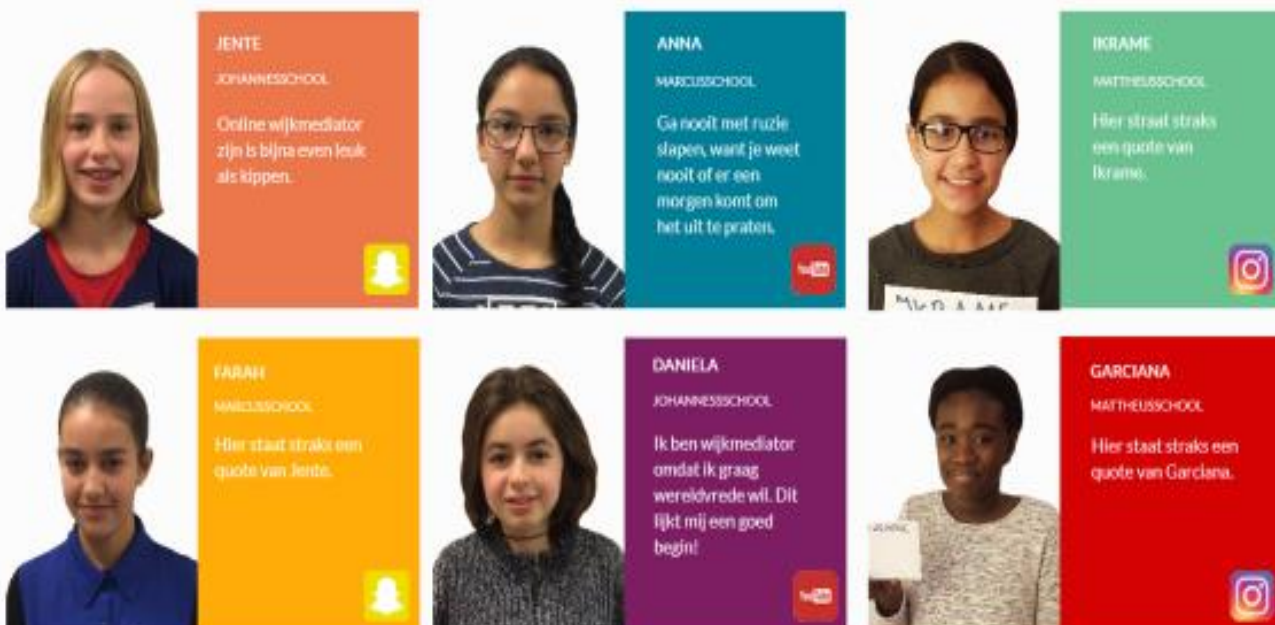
JENTE

JOHANNESSCHOOL

Online wijkmediator zijn is bijna even leuk als kippen.

ANNA

MARCUSSCHOOL

Ga nooit met ruzie slapen, want je weet nooit of er een morgen komt om het uit te praten.

YouTube

IKRAME

MATTHEUSSCHOOL

Hier staat straks een quote van Ikrame.

FARAH

MARCUSSCHOOL

Hier staat straks een quote van Jente.

DANIELA

JOHANNESSCHOOL

Ik ben wijkmediator omdat ik graag wereldvrede wil. Dit lijkt mij een goed begin!

YouTube

GARCIANA

MATTHEUSSCHOOL

Hier staat straks een quote van Garciana.